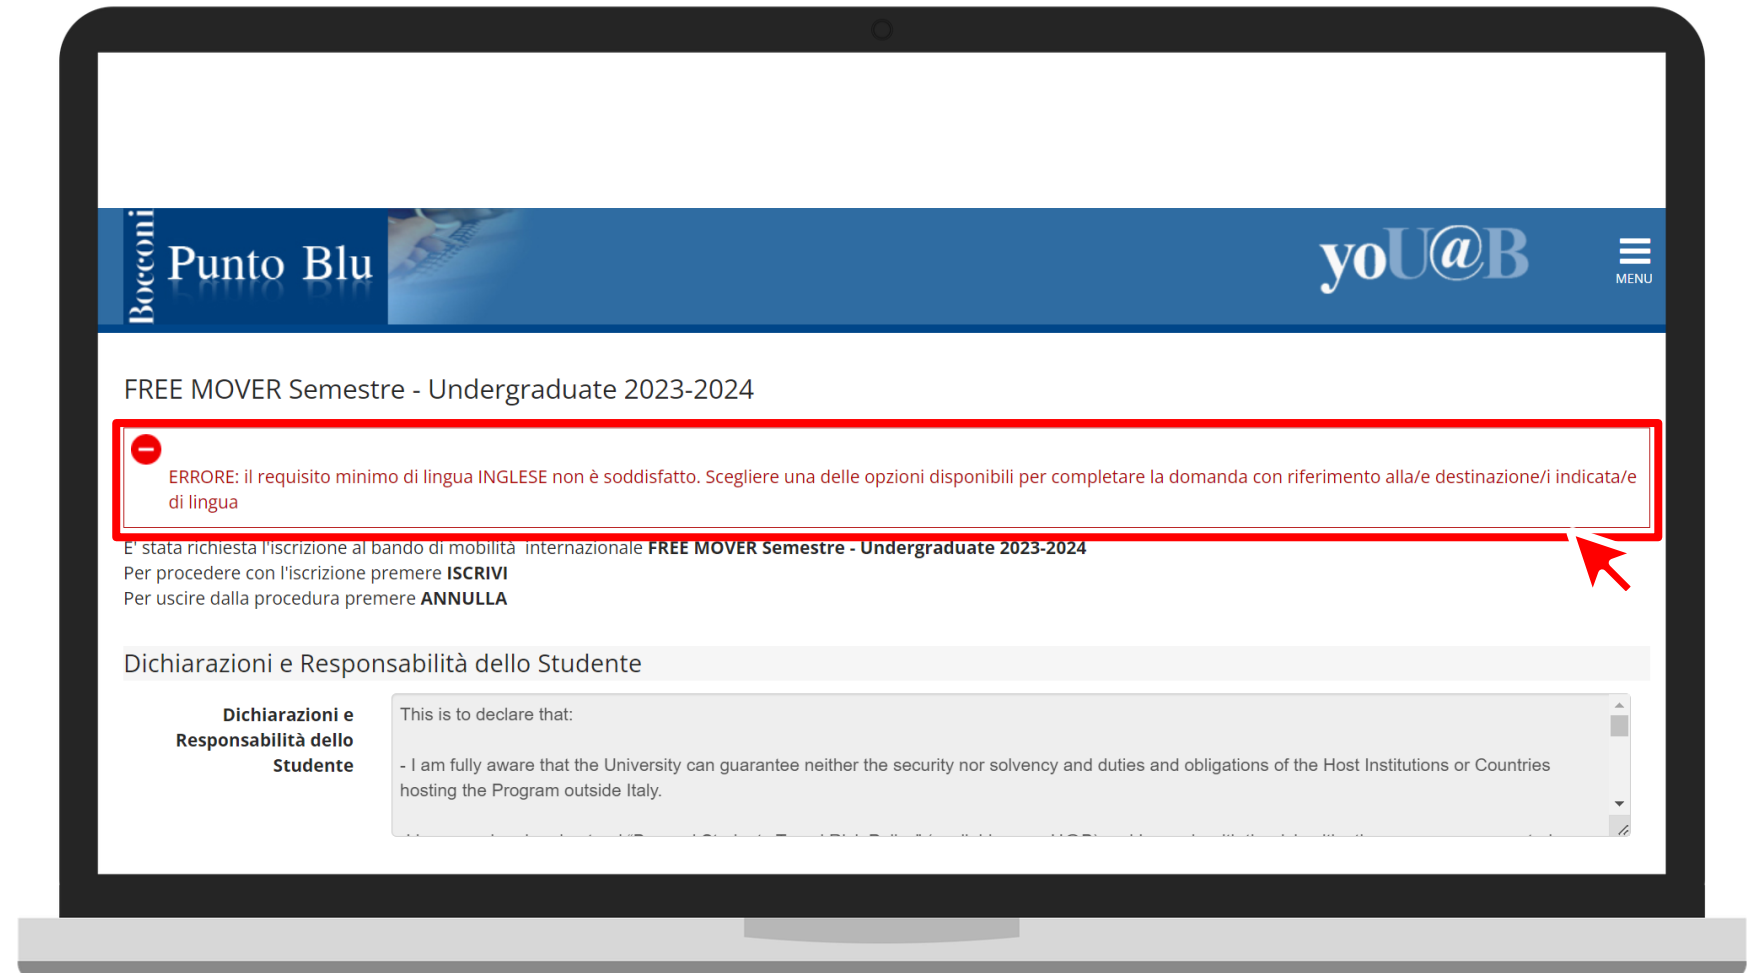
Bocconi Punto Blu

yoU@B

MENU

FREE MOVER Semestre - Undergraduate 2023-2024

ERRORE: il requisito minimo di lingua INGLESE non è soddisfatto. Scegliere una delle opzioni disponibili per completare la domanda con riferimento alla/e destinazione/i indicata/e di lingua

E' stata richiesta l'iscrizione al bando di mobilità internazionale **FREE MOVER Semestre - Undergraduate 2023-2024**
Per procedere con l'iscrizione premere **ISCRIVI**
Per uscire dalla procedura premere **ANNULLA**

Dichiarazioni e Responsabilità dello Studente

**Dichiarazioni e Responsabilità dello Studente**

This is to declare that:

- I am fully aware that the University can guarantee neither the security nor solvency and duties and obligations of the Host Institutions or Countries hosting the Program outside Italy.

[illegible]